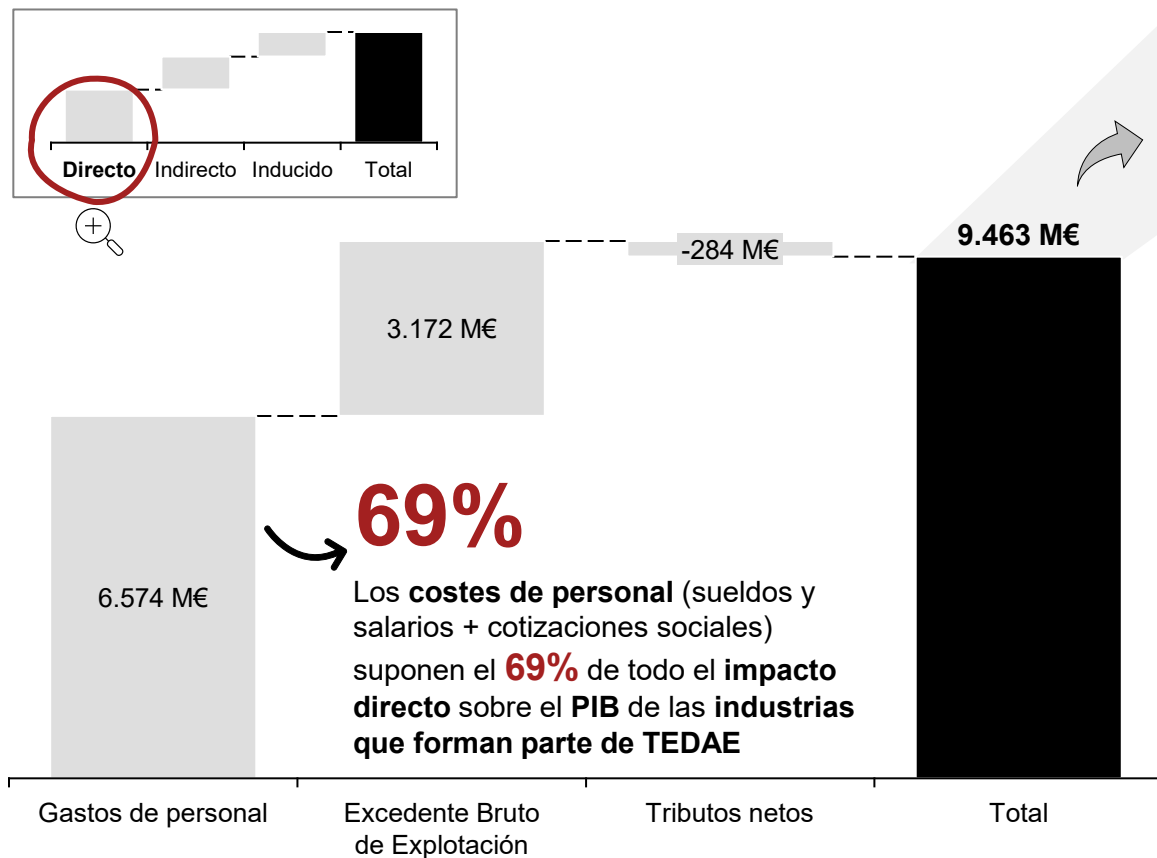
Directo Indirecto Inducido Total

9.463 M€

-284 M€

3.172 M€

6.574 M€

69%

Los **costes de personal** (sueldos y salarios + cotizaciones sociales) suponen el **69%** de todo el **impacto directo** sobre el **PIB** de las **industrias que forman parte de TEDAE**

Gastos de personal

Excedente Bruto de Explotación

Tributos netos

Total